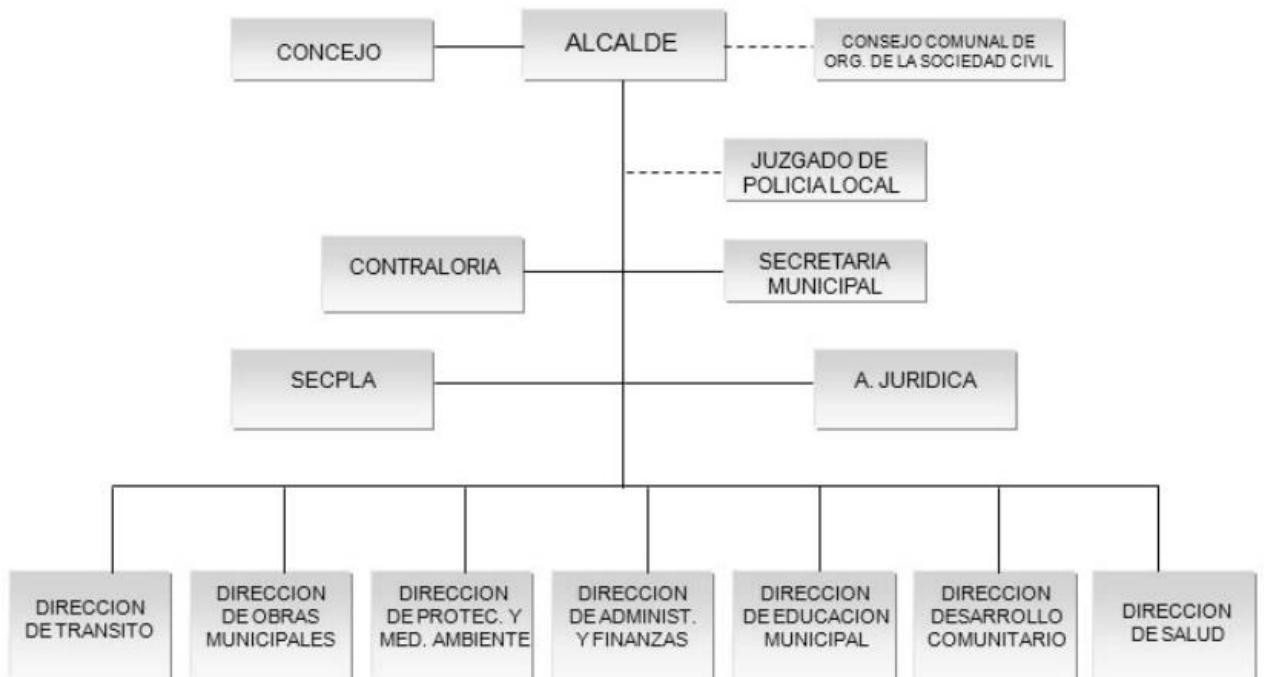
CONCEJO

ALCALDE

CONSEJO COMUNAL DE ORG. DE LA SOCIEDAD CIVIL

JUZGADO DE POLICIA LOCAL

CONTRALORIA

SECRETARIA MUNICIPAL

SECPLA

A. JURIDICA

DIRECCION DE TRANSITO

DIRECCION DE OBRAS MUNICIPALES

DIRECCION DE PROTEC. Y MED. AMBIENTE

DIRECCION DE ADMINIST. Y FINANZAS

DIRECCION DE EDUCACION MUNICIPAL

DIRECCION DESARROLLO COMUNITARIO

DIRECCION DE SALUD